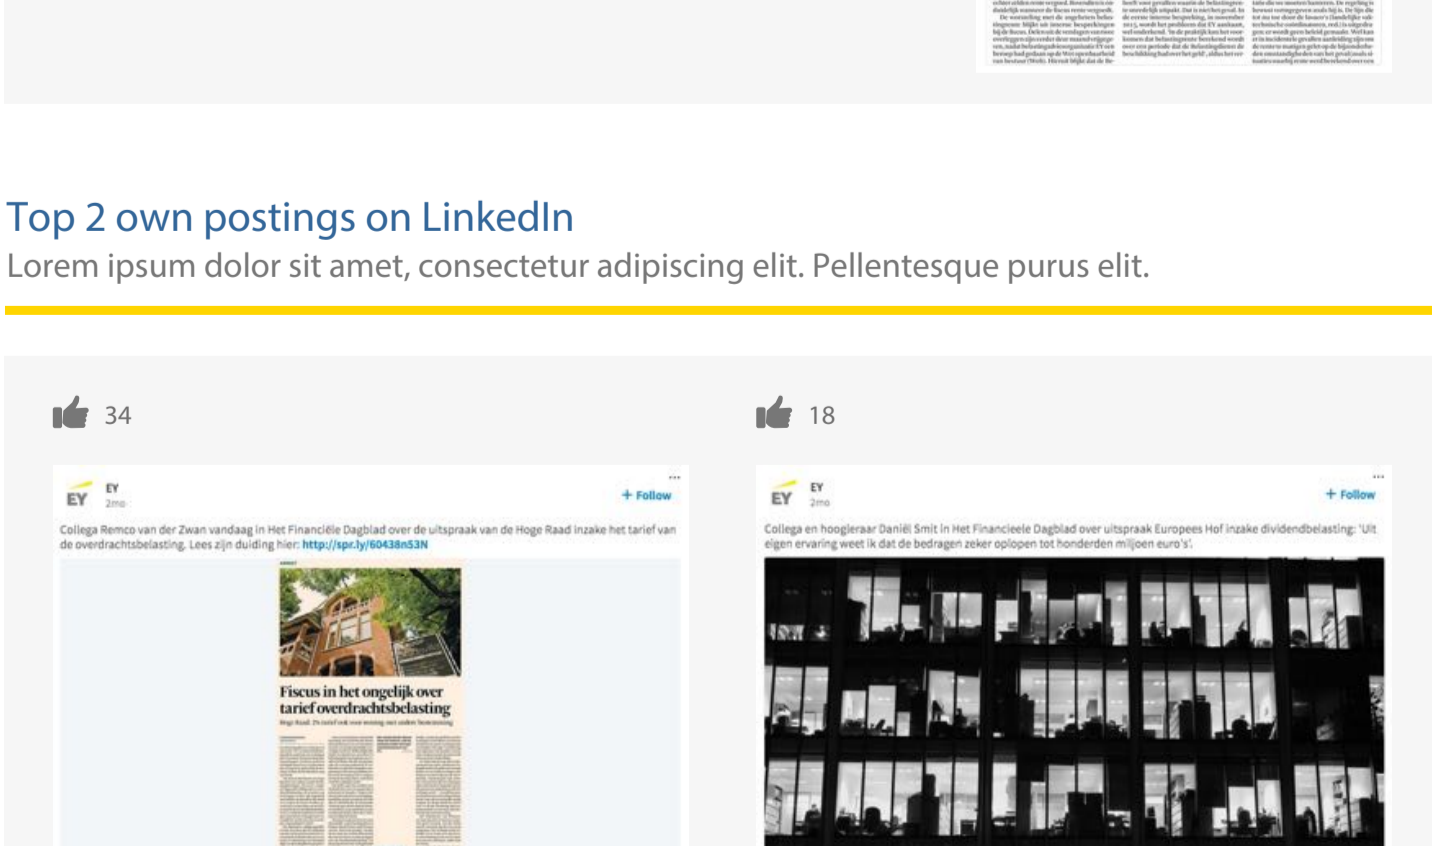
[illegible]

Top 2 own postings on LinkedIn
Lorem ipsum dolor sit amet, consectetur adipiscing elit. Pellentesque purus elit.

34

EY EY 2mo + Follow

Collega Remco van der Zwan vandaag in Het Financiële Dagblad over de uitspraak van de Hoge Raad inzake het tarief van de overdrachtsbelasting. Lees zijn duiding hier: http://spr.ly/60438n53N

Fiscus in het ongelijk over tarief overdrachtsbelasting

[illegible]

18

EY EY 2mo + Follow

Collega en hoogleraar Daniël Smit in Het Financieele Dagblad over uitspraak Europees Hof inzake dividendbelasting: 'Uit eigen ervaring weet ik dat de bedragen zeker oplopen tot honderden miljoen euro's'.